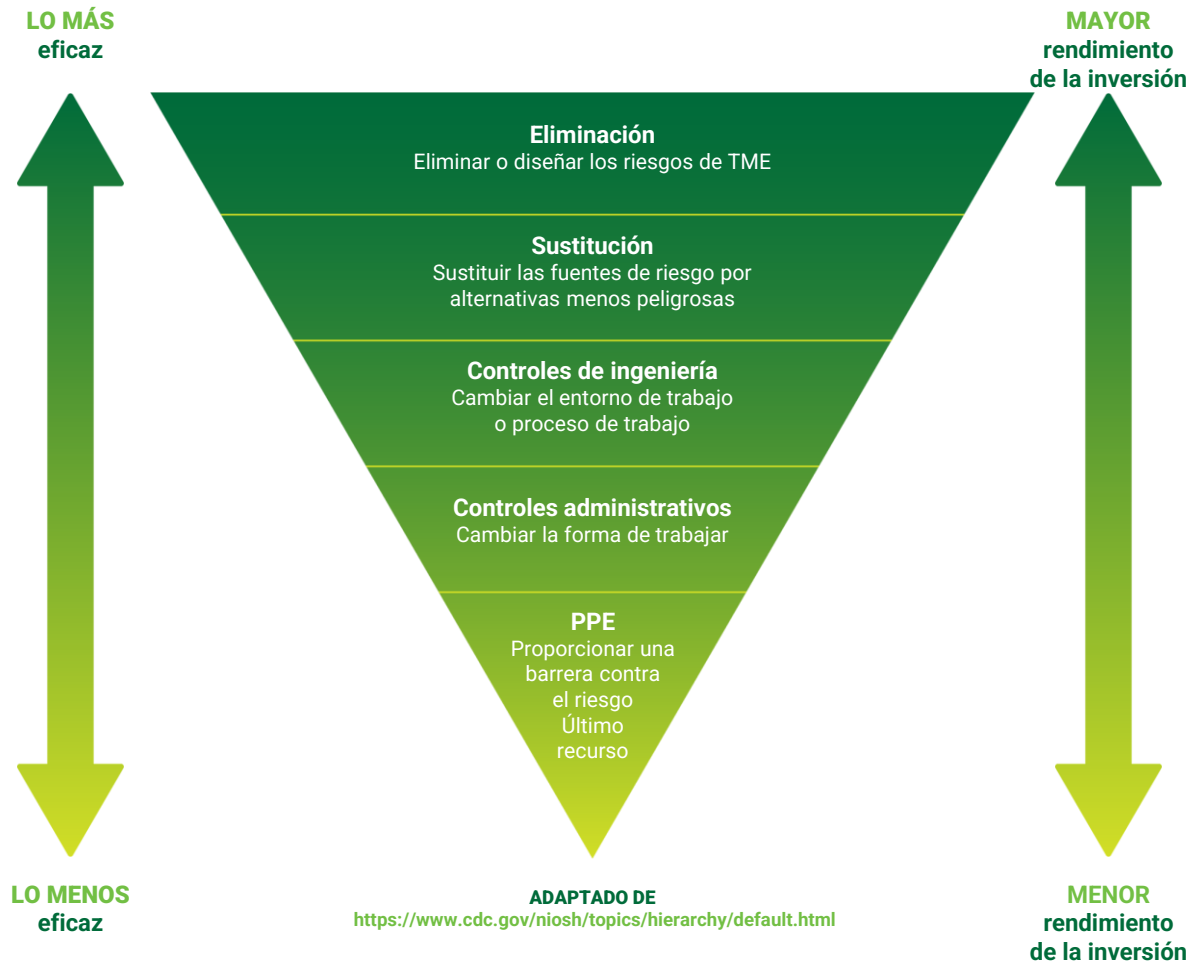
LO MÁS
eficaz

MAYOR
rendimiento
de la inversión

Eliminación
Eliminar o diseñar los riesgos de TME

Sustitución
Sustituir las fuentes de riesgo por alternativas menos peligrosas

Controles de ingeniería
Cambiar el entorno de trabajo o proceso de trabajo

Controles administrativos
Cambiar la forma de trabajar

PPE
Proporcionar una barrera contra el riesgo
Último recurso

LO MENOS
eficaz

ADAPTADO DE
https://www.cdc.gov/niosh/topics/hierarchy/default.html

MENOR
rendimiento
de la inversión